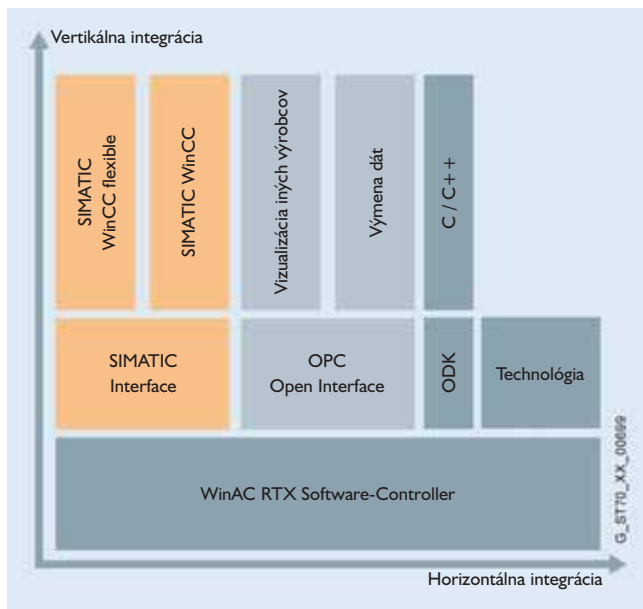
Vertikálna integrácia

SIMATIC WinCC flexible

SIMATIC WinCC

Vizualizácia iných výrobcov

Výmena dát

C / C++

SIMATIC Interface

OPC Open Interface

ODK

Technológia

WinAC RTX Software-Controller

G_ST70_XX_00099

Horizontálna integrácia